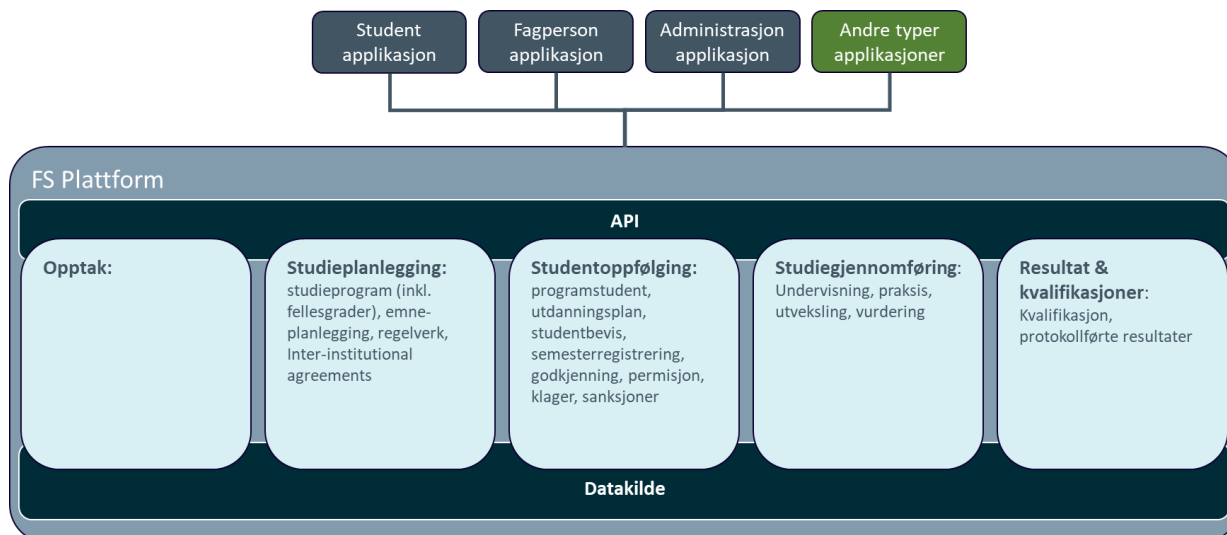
Student applikasjon

Fagperson applikasjon

Administrasjon applikasjon

Andre typer applikasjoner

FS Plattform

API

Opptak:

Studieplanlegging: studieprogram (inkl. fellesgrader), emneplanlegging, regelverk, Inter-institutional agreements

Studentoppfølging: programstudent, utdanningsplan, studentbevis, semesterregistrering, godkjenning, permisjon, klager, sanksjoner

Studiegjennomføring: Undervisning, praksis, utveksling, vurdering

Resultat & kvalifikasjoner: Kvalifikasjon, protokollførte resultater

Datakilde